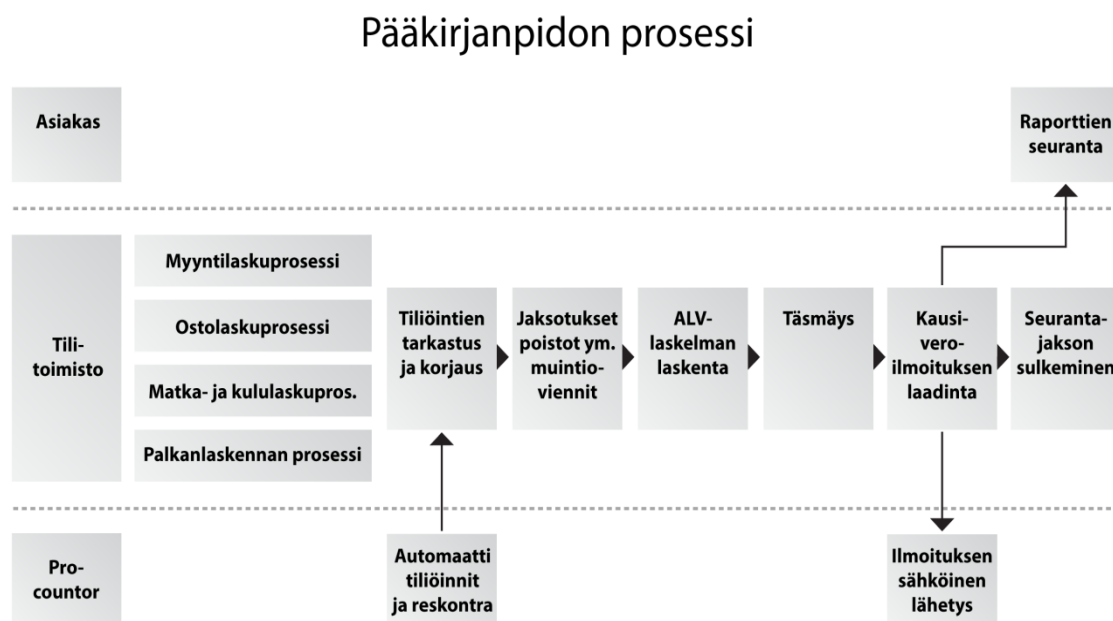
Pääkirjanpidon prosessi

Asiakas

Raporttien seuranta

Tili-toimisto

Myyntilaskuprosessi

Ostolaskuprosessi

Matka- ja kululaskupros.

Palkanlaskennan prosessi

Tiliöintien tarkastus ja korjaus

Jaksotukset poistot ym. muistioviennit

ALV-laskelman laskenta

Täsmäys

Kausi-vero-ilmoituksen laadinta

Seuranta-jakson sulkeminen

Pro-countor

Automaatti tiliöinnit ja reskontra

Ilmoituksen sähköinen lähetys